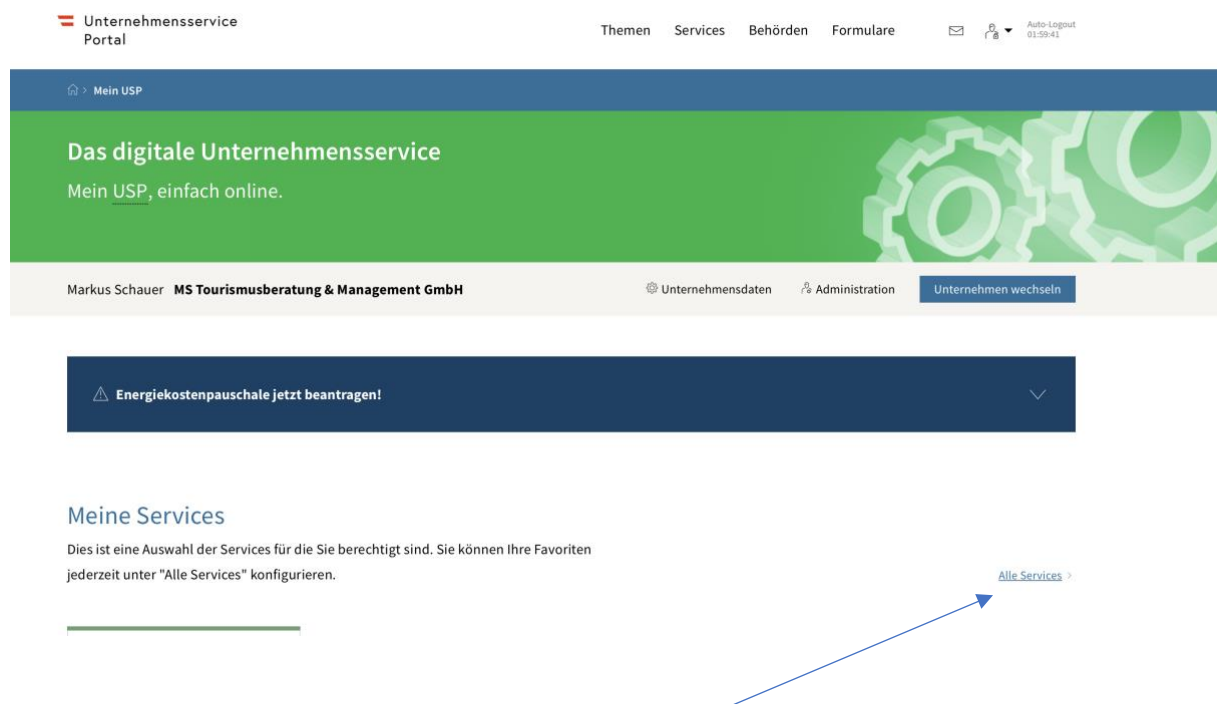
Unternehmensservice Portal

Themen Services Behörden Formulare

Auto-Logout 01:59:41

Mein USP

Das digitale Unternehmensservice

Mein USP, einfach online.

Markus Schauer **MS Tourismusberatung & Management GmbH**

Unternehmensdaten Administration Unternehmen wechseln

Energiekostenpauschale jetzt beantragen!

Meine Services

Dies ist eine Auswahl der Services für die Sie berechtigt sind. Sie können Ihre Favoriten jederzeit unter "Alle Services" konfigurieren.

Alle Services